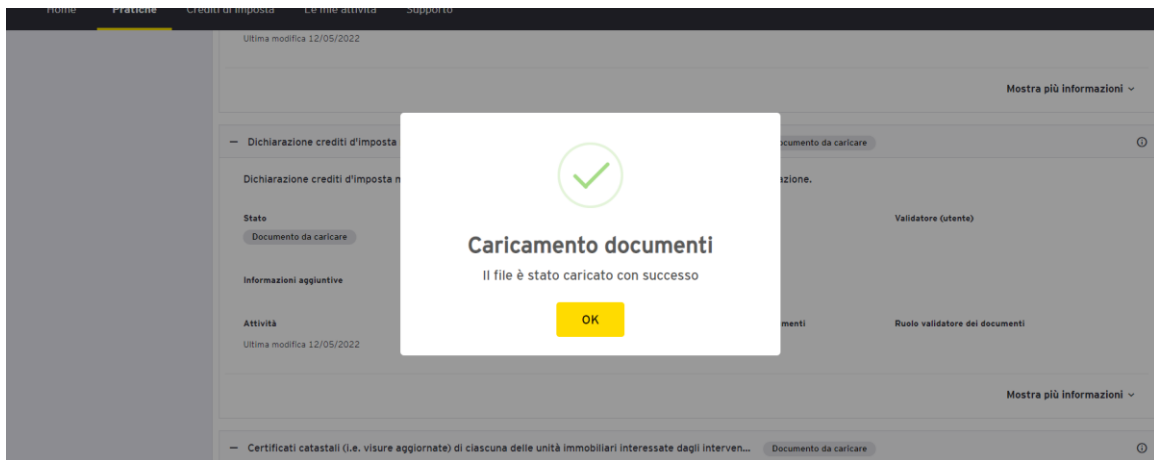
Home Pratiche Crediti d'imposta Le mie attività Supporto

Ultima modifica 12/05/2022

Mostra più informazioni ⌄

— Dichiarazione crediti d'imposta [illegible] ocumento da caricare

Dichiarazione crediti d'imposta n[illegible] azione.

Stato
Documento da caricare

Validatore (utente)

Informazioni aggiuntive

Attività
Ultima modifica 12/05/2022

menti

Ruolo validatore dei documenti

Caricamento documenti

Il file è stato caricato con successo

OK

Mostra più informazioni ⌄

— Certificati catastali (i.e. visure aggiornate) di ciascuna delle unità immobiliari interessate dagli interven... Documento da caricare